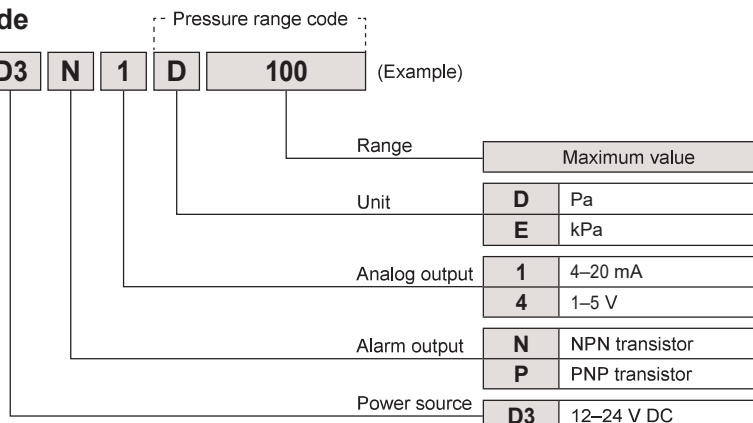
de

Pressure range code

D3 N 1 D 100 (Example)

Range

| Maximum value |
|---|

Unit

| D | Pa |
|---|---|
| E | kPa |

Analog output

| 1 | 4–20 mA |
|---|---|
| 4 | 1–5 V |

Alarm output

| N | NPN transistor |
|---|---|
| P | PNP transistor |

Power source

| D3 | 12–24 V DC |
|---|---|